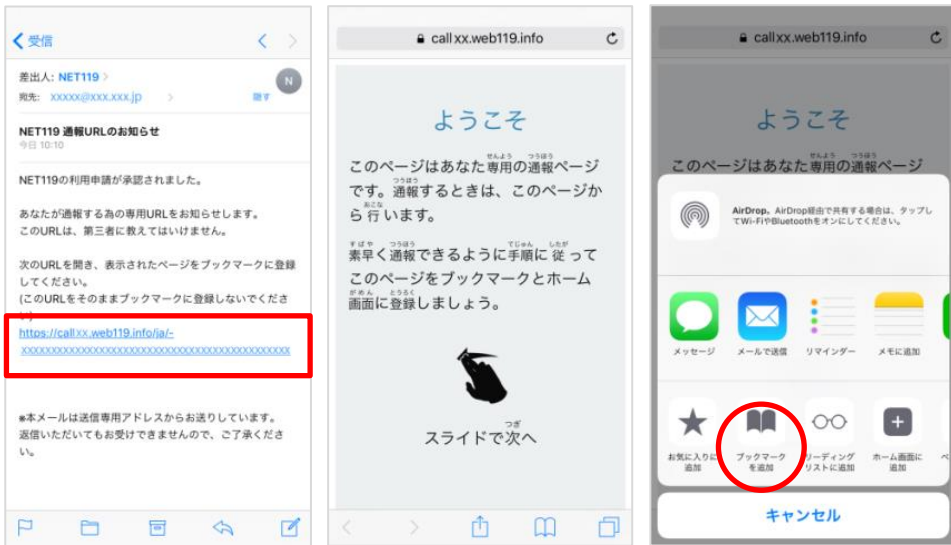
< 受信

差出人: NET119 >
宛先: xxxxx@xxx.xxx.jp >
隠す

NET119 通報URLのお知らせ
今日 10:10

NET119の利用申請が承認されました。

あなたが通報する為の専用URLをお知らせします。
このURLは、第三者に教えてはいけません。

次のURLを開き、表示されたページをブックマークに登録してください。
(このURLをそのままブックマークに登録しないでください)

https://callxx.web119.info/ja/-xxxxxxxxxxxxxxxxxxxxxxxxxxxxxxxxxxxxxxxxxxxxxxxx

※本メールは送信専用アドレスからお送りしています。
返信いただいてもお受けできませんので、ご了承ください。

callxx.web119.info

ようこそ

このページはあなた専用(せんよう)の通報(つうほう)ページです。通報(つうほう)するときは、このページから行(おこな)います。

素早(すばや)く通報(つうほう)できるように手順(てじゅん)に従(したが)ってこのページをブックマークとホーム画面(がめん)に登録(とうろく)しましょう。

スライドで次(つぎ)へ

callxx.web119.info

ようこそ

このページはあなた専用(せんよう)の通報(つうほう)ページ

AirDrop。AirDrop経由で共有する場合は、タップしてWi-FiやBluetoothをオンにしてください。

メッセージ
メールで送信
リマインダー
メモに追加

お気に入りに追加
ブックマークを追加
リーディングリストに追加
ホーム画面に追加

キャンセル